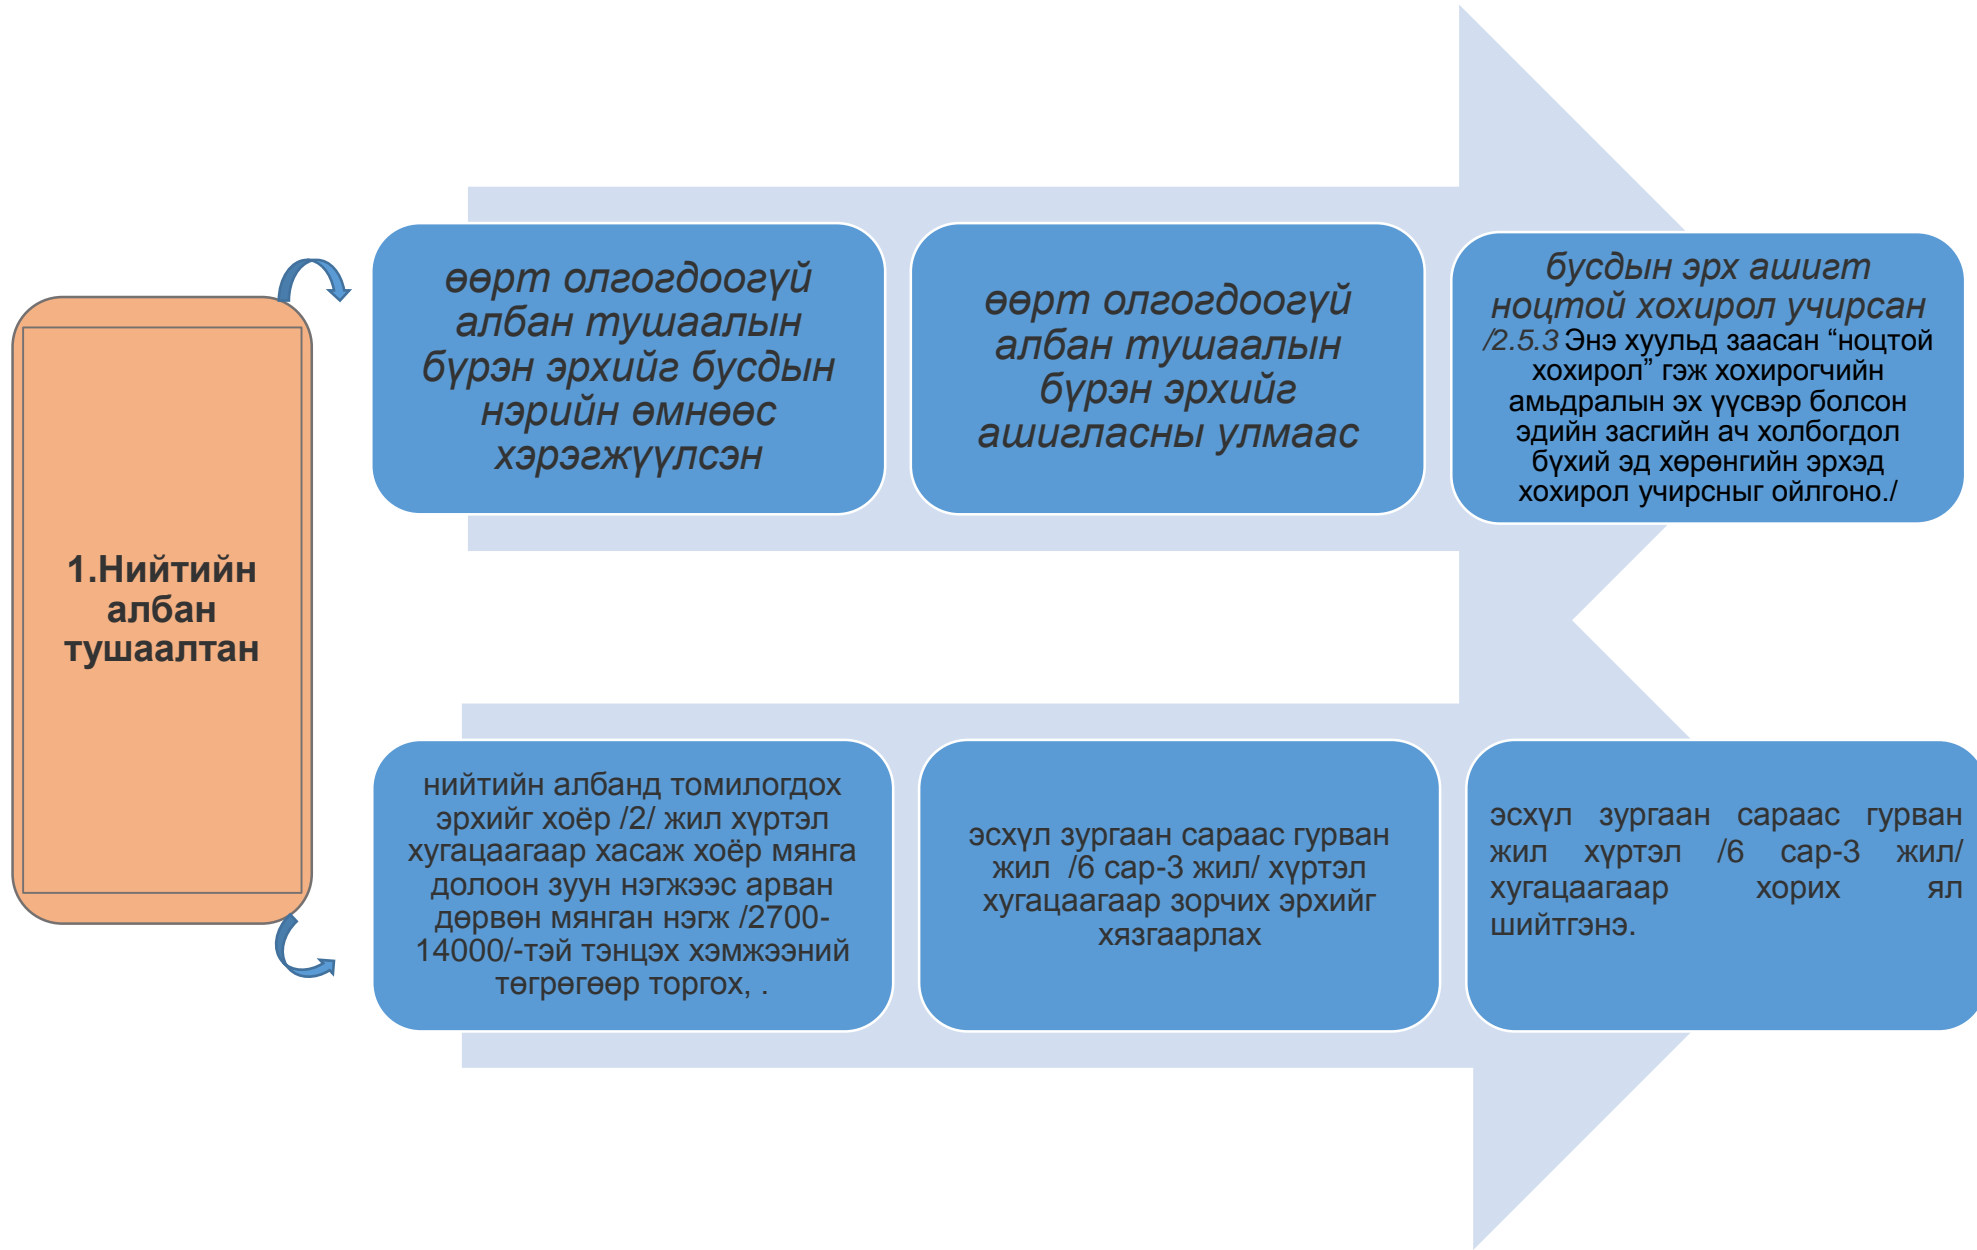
1.Нийтийн албан тушаалтан

өөрт олгогдоогүй албан тушаалын бүрэн эрхийг бусдын нэрийн өмнөөс хэрэгжүүлсэн

өөрт олгогдоогүй албан тушаалын бүрэн эрхийг ашигласны улмаас

бусдын эрх ашигт ноцтой хохирол учирсан /2.5.3 Энэ хуульд заасан “ноцтой хохирол” гэж хохирогчийн амьдралын эх үүсвэр болсон эдийн засгийн ач холбогдол бүхий эд хөрөнгийн эрхэд хохирол учирсныг ойлгоно./

нийтийн албанд томилогдох эрхийг хоёр /2/ жил хүртэл хугацаагаар хасаж хоёр мянга долоон зуун нэгжээс арван дөрвөн мянган нэгж /2700-14000/-тэй тэнцэх хэмжээний төгрөгөөр торгох, .

эсхүл зургаан сараас гурван жил /6 сар-3 жил/ хүртэл хугацаагаар зорчих эрхийг хязгаарлах

эсхүл зургаан сараас гурван жил хүртэл /6 сар-3 жил/ хугацаагаар хорих ял шийтгэнэ.